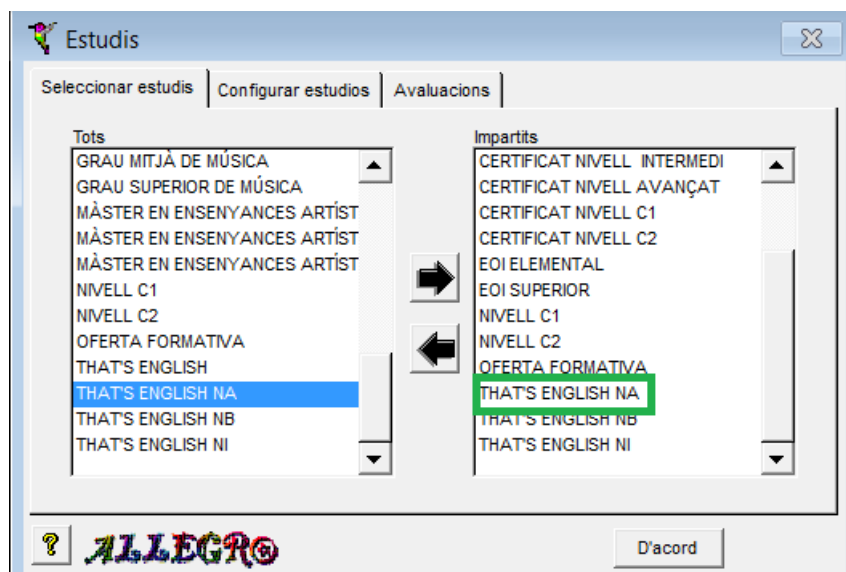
Estudis

Seleccionar estudis | Configurar estudios | Avaluacions

Tots
GRAU MITJÀ DE MÚSICA
GRAU SUPERIOR DE MÚSICA
MÀSTER EN ENSENYANCES ARTÍST
MÀSTER EN ENSENYANCES ARTÍST
MÀSTER EN ENSENYANCES ARTÍST
NIVELL C1
NIVELL C2
OFERTA FORMATIVA
THAT'S ENGLISH
THAT'S ENGLISH NA
THAT'S ENGLISH NB
THAT'S ENGLISH NI

Impartits
CERTIFICAT NIVELL INTERMEDI
CERTIFICAT NIVELL AVANÇAT
CERTIFICAT NIVELL C1
CERTIFICAT NIVELL C2
EOI ELEMENTAL
EOI SUPERIOR
NIVELL C1
NIVELL C2
OFERTA FORMATIVA
THAT'S ENGLISH NA
THAT'S ENGLISH NB
THAT'S ENGLISH NI

?
ALLEGRO
D'acord